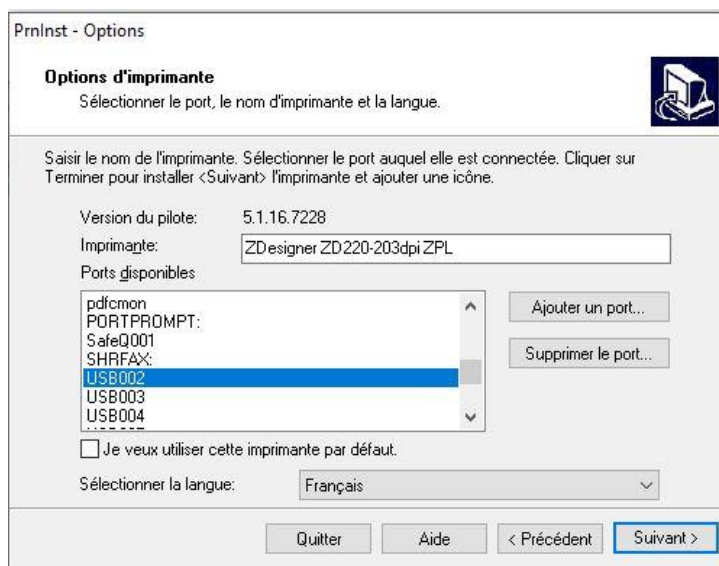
PrnInst - Options

Options d'imprimante
Sélectionner le port, le nom d'imprimante et la langue.

Saisir le nom de l'imprimante. Sélectionner le port auquel elle est connectée. Cliquer sur Terminer pour installer <Suivant> l'imprimante et ajouter une icône.

Version du pilote: 5.1.16.7228
Imprimante: ZDesigner ZD220-203dpi ZPL
Ports disponibles

pdfcmon
PORTPROMPT:
SafeQ001
SHRFAX:
USB002
USB003
USB004
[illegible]

Ajouter un port...
Supprimer le port...

Je veux utiliser cette imprimante par défaut.

Sélectionner la langue: Français

Quitter
Aide
< Précédent
Suivant >